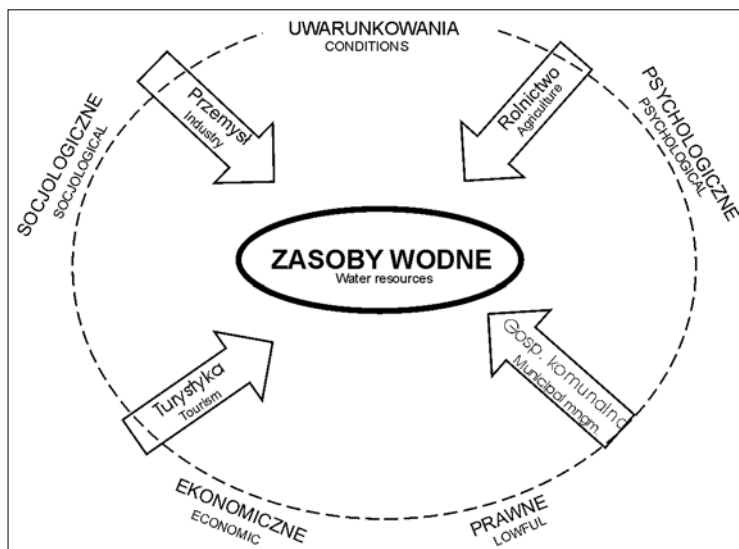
UWARUNKOWANIA
CONDITIONS

PSYCHOLOGICZNE
PSYCHOLOGICAL

Rolnictwo
Agriculture

Przemysł
Industry

SOCJOLOGICZNE
SOCJOLOGICAL

ZASOBY WODNE
Water resources

Gosp. komunalna
Municipal mngm.

Turystyka
Tourism

EKONOMICZNE
ECONOMIC

PRAWNE
LOWFUL